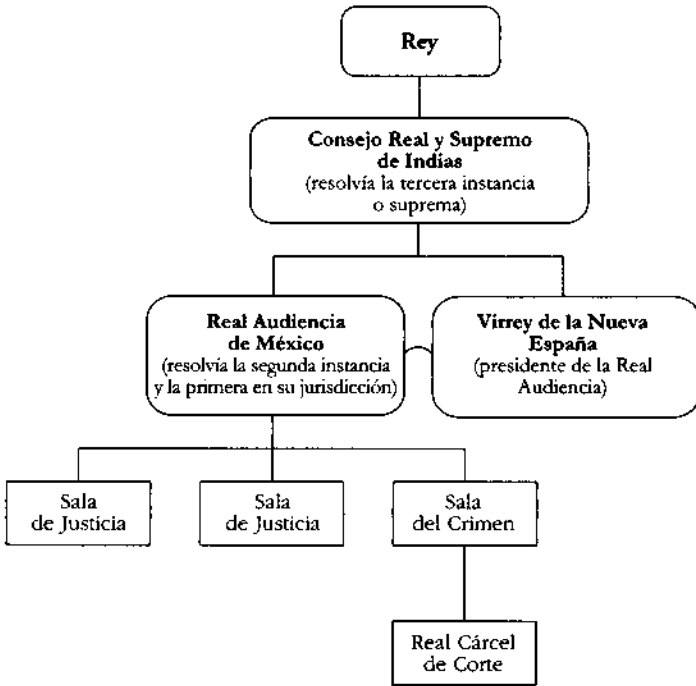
Rey

Consejo Real y Supremo de Indias
(resolvía la tercera instancia o suprema)

Real Audiencia de México
(resolvía la segunda instancia y la primera en su jurisdicción)

Virrey de la Nueva España
(presidente de la Real Audiencia)

Sala de Justicia

Sala de Justicia

Sala del Crimen

Real Cárcel de Corte